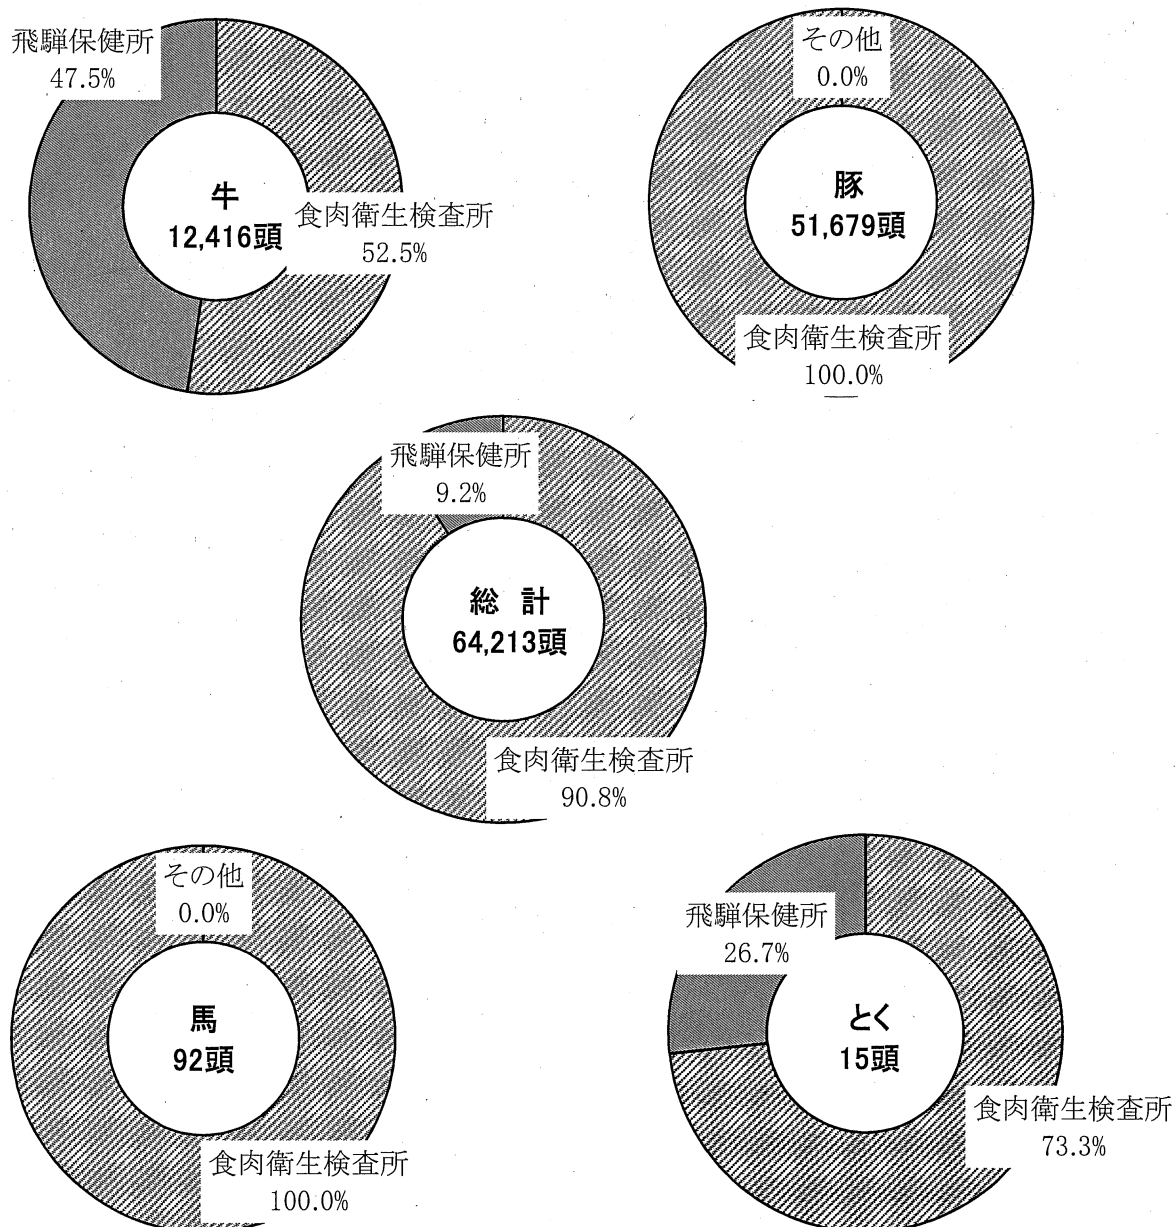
飛騨保健所
47.5%

牛
12,416頭

食肉衛生検査所
52.5%

その他
0.0%

豚
51,679頭

食肉衛生検査所
100.0%

飛騨保健所
9.2%

総　計
64,213頭

食肉衛生検査所
90.8%

その他
0.0%

馬
92頭

食肉衛生検査所
100.0%

飛騨保健所
26.7%

とく
15頭

食肉衛生検査所
73.3%